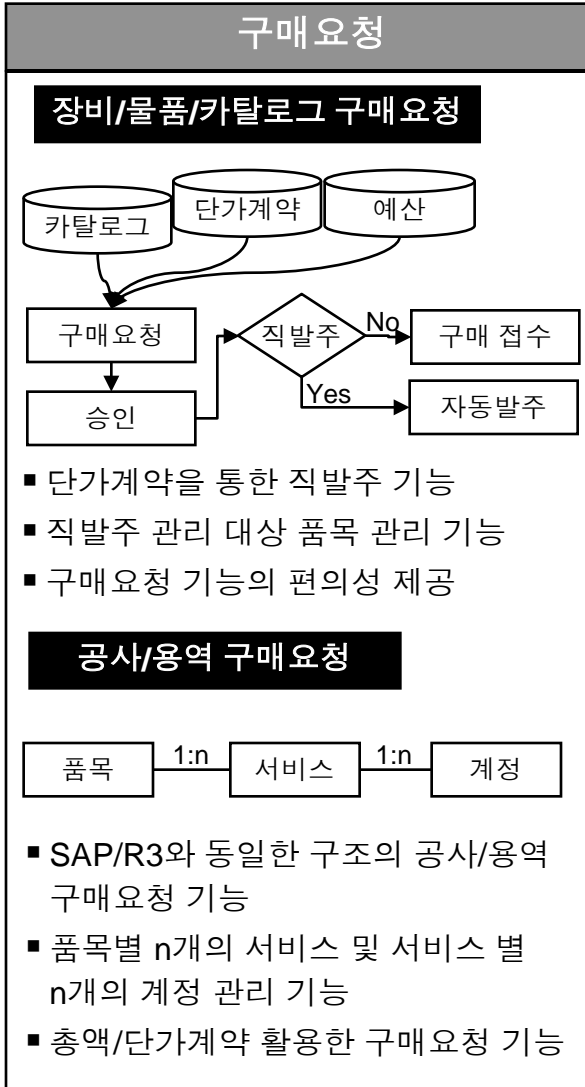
구매요청

장비/물품/카탈로그 구매요청

카탈로그
단가계약
예산
구매요청
승인
직발주
No
구매 접수
Yes
자동발주

■ 단가계약을 통한 직발주 기능
■ 직발주 관리 대상 품목 관리 기능
■ 구매요청 기능의 편의성 제공

공사/용역 구매요청

품목
1:n
서비스
1:n
계정

■ SAP/R3와 동일한 구조의 공사/용역 구매요청 기능
■ 품목별 n개의 서비스 및 서비스 별 n개의 계정 관리 기능
■ 총액/단가계약 활용한 구매요청 기능